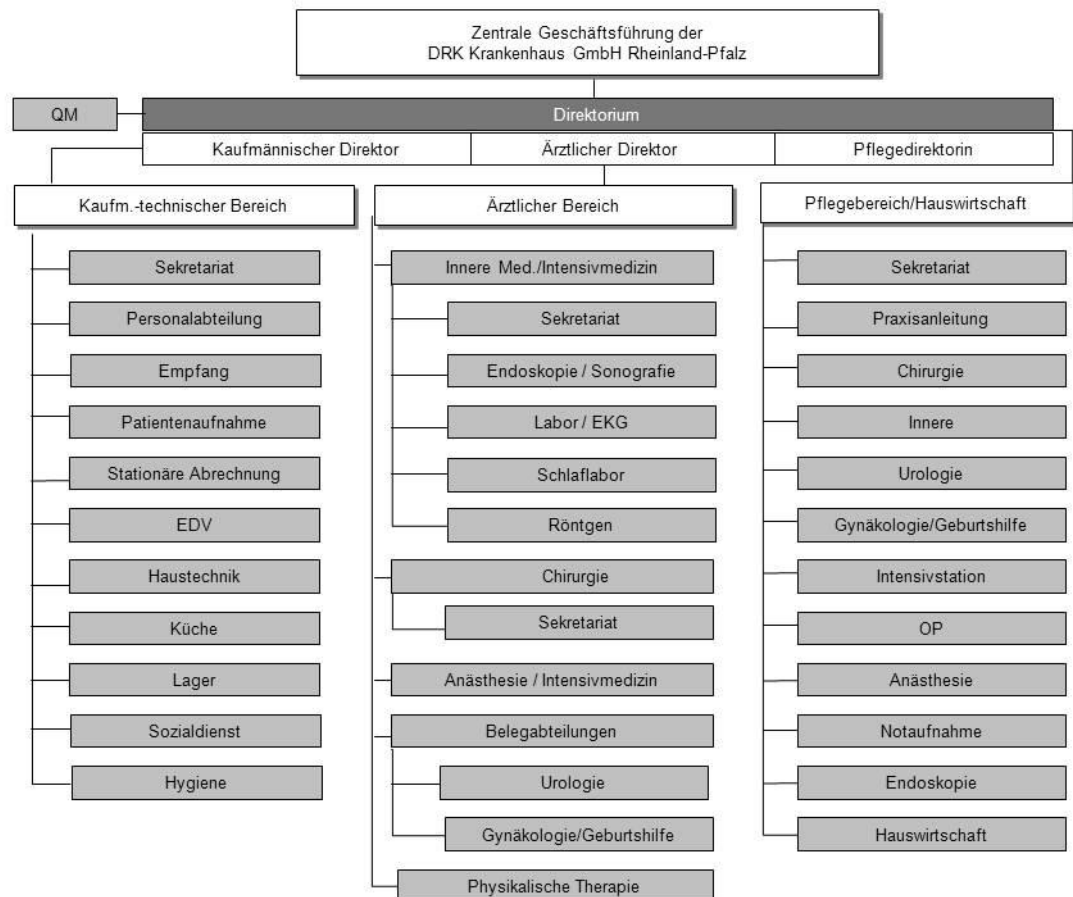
Zentrale Geschäftsführung der DRK Krankenhaus GmbH Rheinland-Pfalz

QM

Direktorium

Kaufmännischer Direktor

Ärztlicher Direktor

Pflegedirektorin

Kaufm.-technischer Bereich

Sekretariat

Personalabteilung

Empfang

Patientenaufnahme

Stationäre Abrechnung

EDV

Haustechnik

Küche

Lager

Sozialdienst

Hygiene

Ärztlicher Bereich

Innere Med./Intensivmedizin

Sekretariat

Endoskopie / Sonografie

Labor / EKG

Schlaflabor

Röntgen

Chirurgie

Sekretariat

Anästhesie / Intensivmedizin

Belegabteilungen

Urologie

Gynäkologie/Geburtshilfe

Physikalische Therapie

Pflegebereich/Hauswirtschaft

Sekretariat

Praxisanleitung

Chirurgie

Innere

Urologie

Gynäkologie/Geburtshilfe

Intensivstation

OP

Anästhesie

Notaufnahme

Endoskopie

Hauswirtschaft